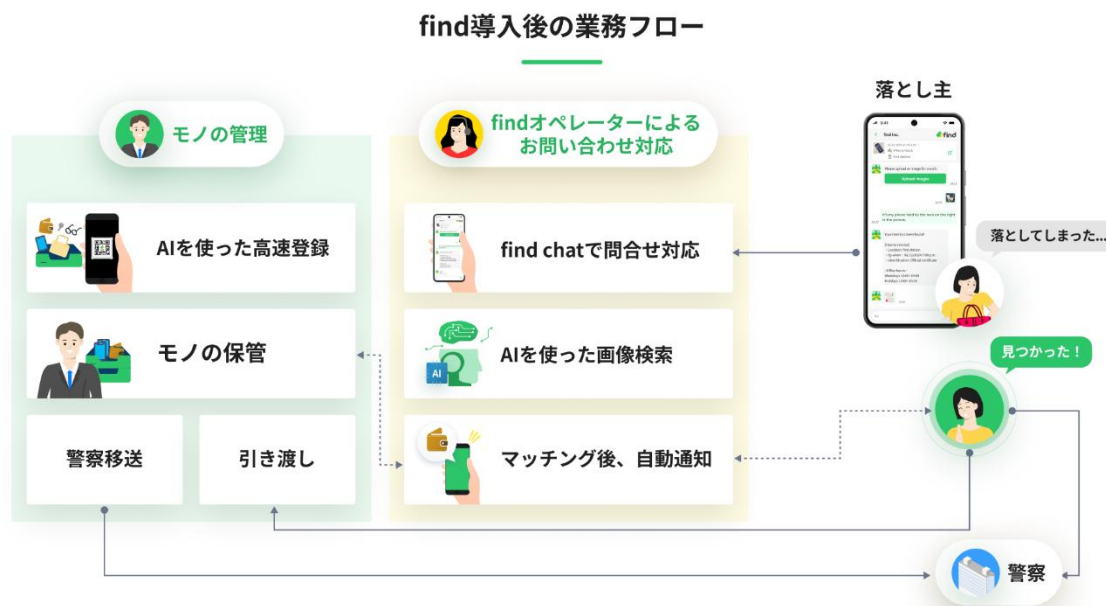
find導入後の業務フロー

モノの管理

AIを使った高速登録

モノの保管

警察移送

引き渡し

findオペレーターによるお問い合わせ対応

find chatで問合せ対応

AIを使った画像検索

AI

マッチング後、自動通知

落とし主

find

落としてしまった...

見つかった！

警察